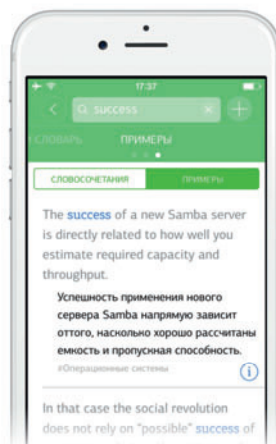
17:37

success

СЛОВАРЬ ПРИМЕРЫ

СЛОВОСОЧЕТАНИЯ ПРИМЕРЫ

The success of a new Samba server is directly related to how well you estimate required capacity and throughput.

Успешность применения нового сервера Samba напрямую зависит оттого, насколько хорошо рассчитаны емкость и пропускная способность.

#Операционные системы

i

In that case the social revolution does not rely on "possible" success of